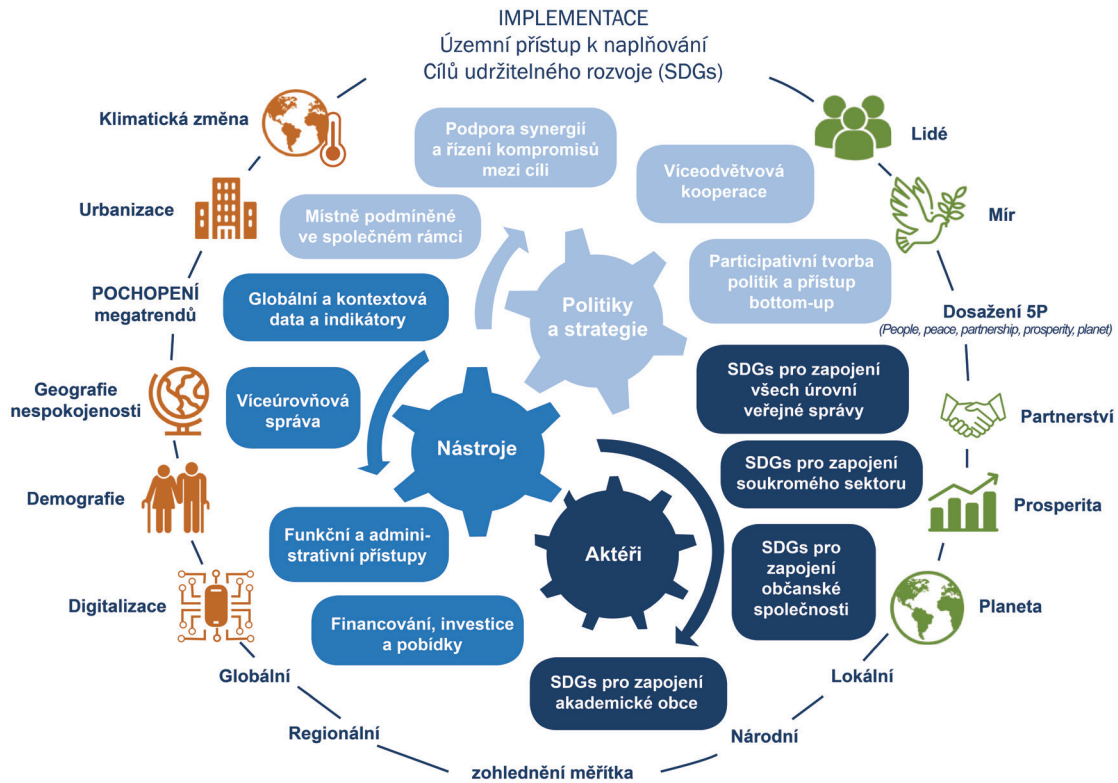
IMPLEMENTACE
Územní přístup k naplňování Cílů udržitelného rozvoje (SDGs)

Klimatická změna

Urbanizace

POCHOPENÍ megatrendů

Geografie nespokojenosti

Demografie

Digitalizace

Globální

Regionální

zohlednění měřítka

Národní

Lokální

Lidé

Mír

Dosažení 5P
(People, peace, partnership, prosperity, planet)

Partnerství

Prosperita

Planeta

Podpora synergií a řízení kompromisů mezi cíli

Víceodvětvová kooperace

Místně podmíněné ve společném rámci

Participativní tvorba politik a přístup bottom-up

Politiky a strategie

Globální a kontextová data a indikátory

Víceúrovňová správa

Nástroje

Funkční a administrativní přístupy

Financování, investice a pobídky

Aktéři

SDGs pro zapojení všech úrovní veřejné správy

SDGs pro zapojení soukromého sektoru

SDGs pro zapojení občanské společnosti

SDGs pro zapojení akademické obce